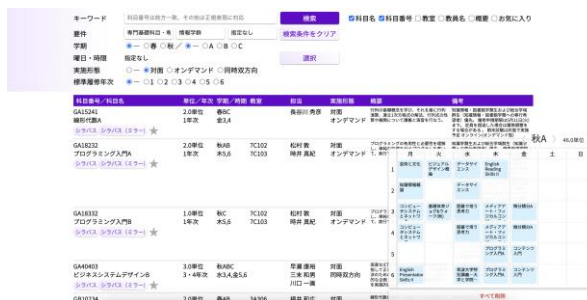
キーワード 科目番号は両方一致、その他は正規表現に対応 検索 ☑科目名 ☑科目番号 □教室 □教員名 □概要 □お気に入り

要件 専門基礎科目・専 情報学群 指定なし 検索条件をクリア

学期 ● ○春 ○秋 / ● ○A ○B ○C

曜日・時限 指定なし 選択

実施形態 ● ○対面 ○オンデマンド ○同時双方向

標準履修年次 ● ○1 ○2 ○3 ○4 ○5 ○6

| 科目番号/科目名 | 単位/年次 | 学期/時限 教室 | 担当 | 実施形態 | 概要 | 備考 |
|---|---|---|---|---|---|---|
| GA15241 線形代数A シラバス シラバス (ミラー) ★ | 2.0単位 1年次 | 春BC 金3,4 | 長谷川 秀彦 | 対面 オンデマンド | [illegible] | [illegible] |
| GA18232 プログラミング入門A シラバス シラバス (ミラー) ★ | 2.0単位 1年次 | 秋AB 木5,6 7C102 7C103 | 松村 敦 海井 真紀 | 対面 オンデマンド | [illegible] | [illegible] |
| GA18332 プログラミング入門B シラバス シラバス (ミラー) ★ | 1.0単位 1年次 | 秋C 木5,6 7C102 7C103 | 松村 敦 海井 真紀 | 対面 オンデマンド | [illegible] | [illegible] |
| GA40403 ビジネスシステムデザインB シラバス シラバス (ミラー) ★ | 3.0単位 3・4年次 | 秋ABC 水3,4,金5,6 | 早瀬 康裕 三末 和男 川口 一画 | 対面 同時双方向 | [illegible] | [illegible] |
| GB10234 | 2.0単位 | 春AB | 1A306 | 梅原 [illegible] | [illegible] | |

秋A 46.0単位

| | 月 | 火 | 水 | 木 | 金 | 土 | 日 |
|---|---|---|---|---|---|---|---|
| 1 | 倫理と文化 | ビジュアルデザイン概論 | データサイエンス | English Reading Skills II | | | |
| 2 | 知識情報概論 | | データサイエンス | | | | |
| 3 | コンピュータシステムとネットワーク | 基礎体育(ソフトボール) | 図書館概論 | メディアアート・フィジカルコンピューティング | 情報ELIA | | |
| 4 | コンピュータシステムとネットワーク | | 図書館概論 | メディアアート・フィジカルコンピューティング | 情報ELIA | | |
| 5 | | | | プログラミング入門A | コンテンツ入門 | | |
| 6 | English Presentation Skills II | 英語文章表現論・地域と情報 | | プログラミング入門A | コンテンツ入門 | | |

すべて削除